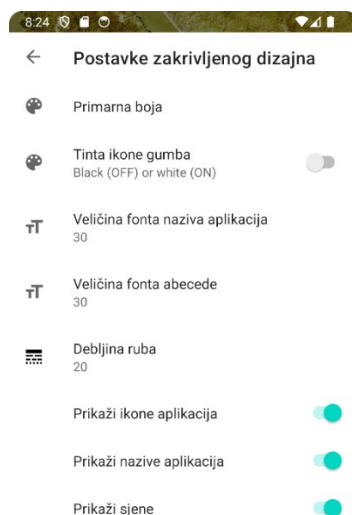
8:24

←

Postavke zakrivljenog dizajna

Primarna boja

Tinta ikone gumba
Black (OFF) or white (ON)

Veličina fonta naziva aplikacija
30

Veličina fonta abecede
30

Debljina ruba
20

Prikaži ikone aplikacija

Prikaži nazive aplikacija

Prikaži sjene